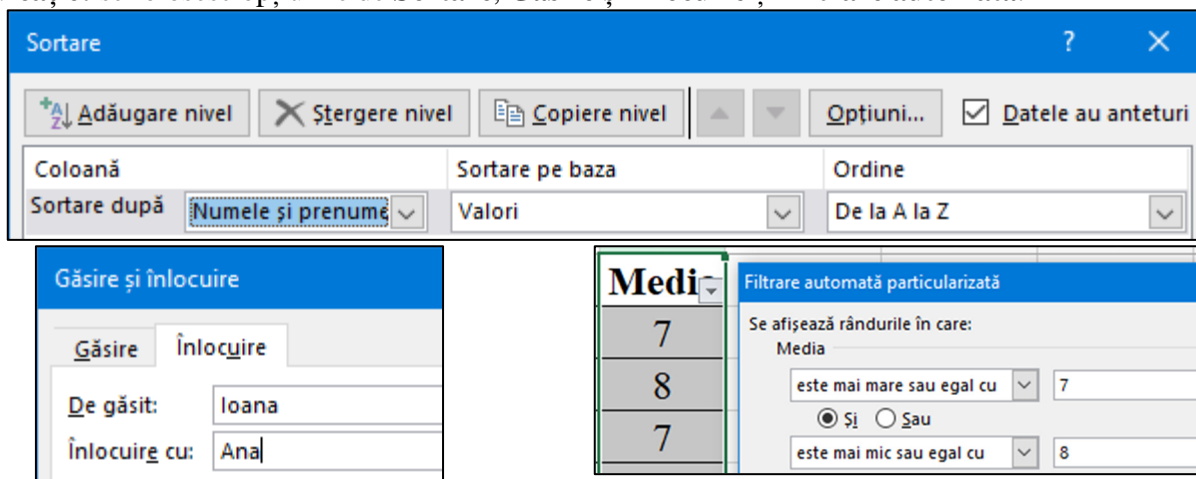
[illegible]

Sortare

?

Adăugare nivel

Ștergere nivel

Copiere nivel

Opțiuni...

Datele au anteturi

| Coloană | Sortare pe baza | Ordine |
|---|---|---|
| Sortare după Numele și prenume | Valori | De la A la Z |

Găsire și înlocuire

Găsire

Înlocuire

De găsit: Ioana

Înlocuire cu: Ana

Media

7

8

7

Filtrare automată particularizată

Se afișează rândurile în care:

Media

este mai mare sau egal cu 7

Și Sau

este mai mic sau egal cu 8